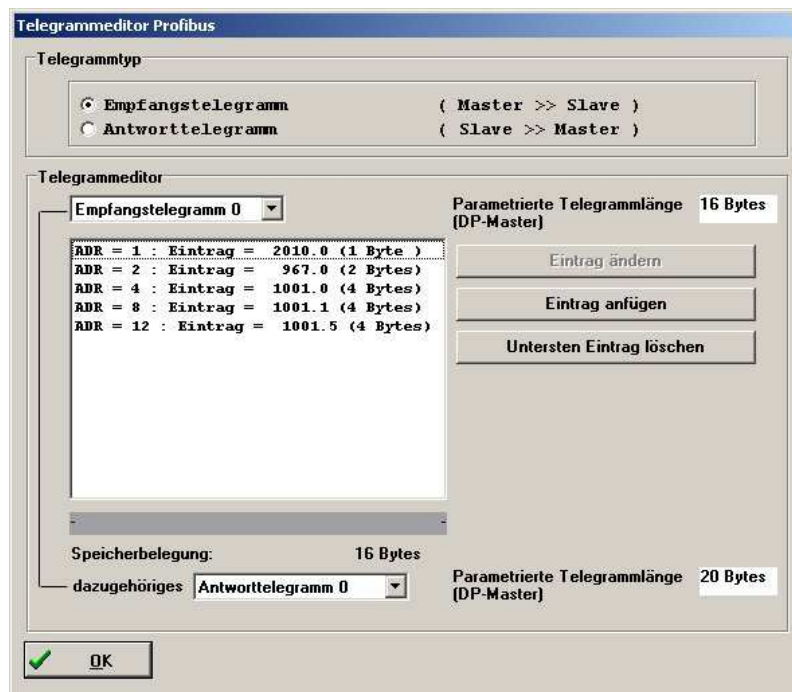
Telegrammeditor Profibus

Telegrammtyp

Empfangstelegramm ( Master >> Slave )
Antworttelegramm ( Slave >> Master )

Telegrammeditor

Empfangstelegramm 0

Parametrierte Telegrammlänge (DP-Master) 16 Bytes

ADR = 1 : Eintrag = 2010.0 (1 Byte )
ADR = 2 : Eintrag = 967.0 (2 Bytes)
ADR = 4 : Eintrag = 1001.0 (4 Bytes)
ADR = 8 : Eintrag = 1001.1 (4 Bytes)
ADR = 12 : Eintrag = 1001.5 (4 Bytes)

Eintrag ändern

Eintrag anfügen

Untersten Eintrag löschen

Speicherbelegung: 16 Bytes

dazugehöriges Antworttelegramm 0

Parametrierte Telegrammlänge (DP-Master) 20 Bytes

OK